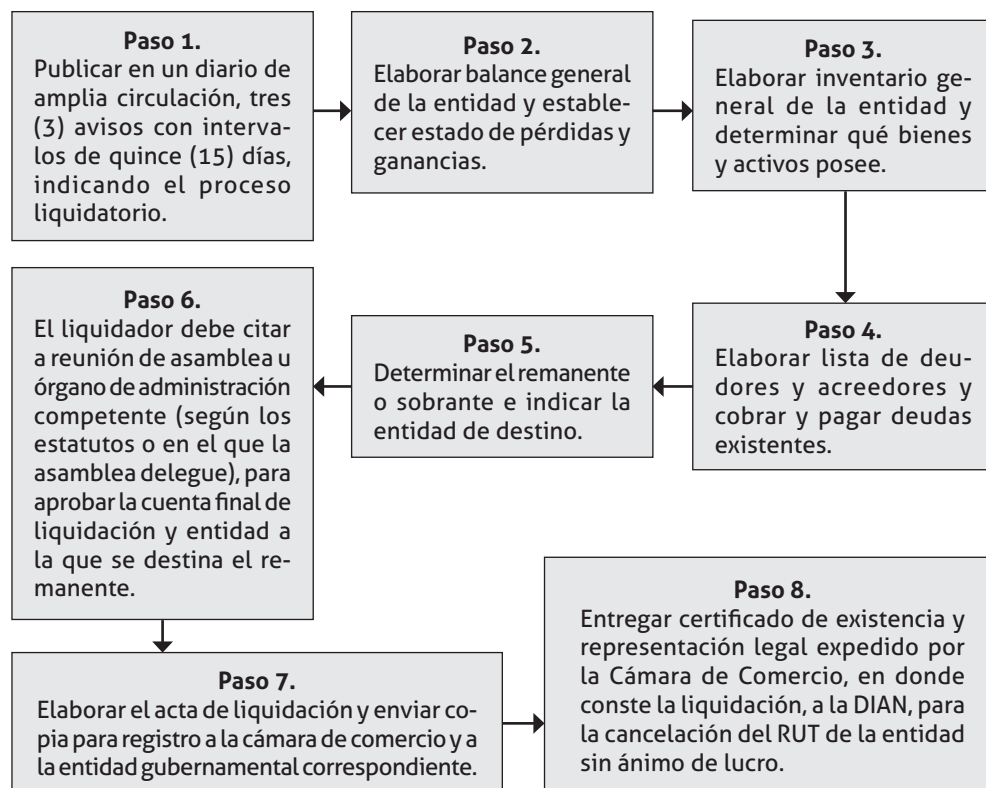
**Paso 1.**
Publicar en un diario de amplia circulación, tres (3) avisos con intervalos de quince (15) días, indicando el proceso liquidatorio.

**Paso 2.**
Elaborar balance general de la entidad y establecer estado de pérdidas y ganancias.

**Paso 3.**
Elaborar inventario general de la entidad y determinar qué bienes y activos posee.

**Paso 4.**
Elaborar lista de deudores y acreedores y cobrar y pagar deudas existentes.

**Paso 5.**
Determinar el remanente o sobrante e indicar la entidad de destino.

**Paso 6.**
El liquidador debe citar a reunión de asamblea u órgano de administración competente (según los estatutos o en el que la asamblea delegue), para aprobar la cuenta final de liquidación y entidad a la que se destina el remanente.

**Paso 7.**
Elaborar el acta de liquidación y enviar copia para registro a la cámara de comercio y a la entidad gubernamental correspondiente.

**Paso 8.**
Entregar certificado de existencia y representación legal expedido por la Cámara de Comercio, en donde conste la liquidación, a la DIAN, para la cancelación del RUT de la entidad sin ánimo de lucro.